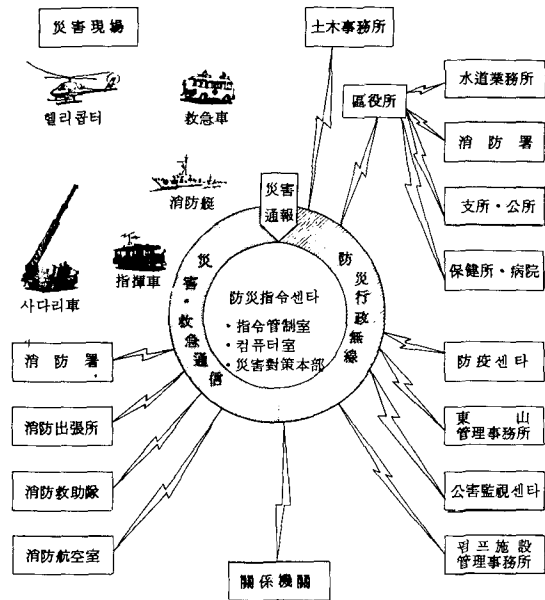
災害現場

土木事務所

水道業務所

區役所

헬리콥터

救急車

消防署

消防艇

災害通報

支所・公所

防災行政無線

災害・救急通信

사다리車

指揮車

保健所・病院

防災指令센타

・指令管制室

・컴퓨터室

・災害對策本部

消防署

防疫센타

消防出張所

東山管理事務所

消防救助隊

公害監視센타

消防航空室

펌프施設管理事務所

關係機關